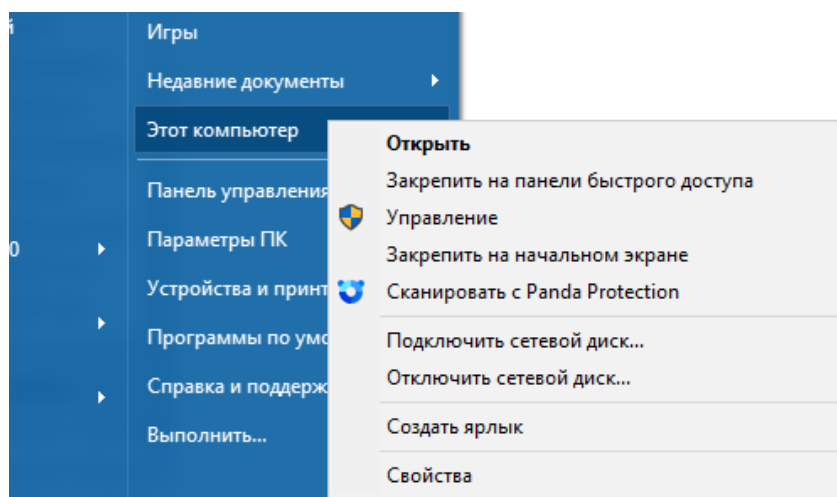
й

0

Игры
Недавние документы
Этот компьютер
Панель управления
Параметры ПК
Устройства и принт
Программы по умо
Справка и поддерж
Выполнить...

Открыть
Закрепить на панели быстрого доступа
Управление
Закрепить на начальном экране
Сканировать с Panda Protection
Подключить сетевой диск...
Отключить сетевой диск...
Создать ярлык
Свойства